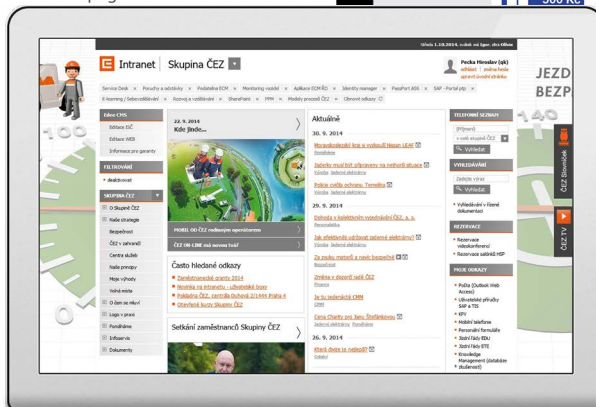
Středa 1.10.2014, svátek má Igor, dny dlouho

Intranet | Skupina ČEZ

Pecka Miroslav (ipk)
odhlásit | potřeba hesla
upravit osobní stránku

JEZD
BEZP

Service Desk | Porady a odstávky | Provozní ECM | Monitoring vozidel | Aplikace ECM ŘD | Identity manager | PassPort ASS | SAP - Portal pdp
E-learning / Sebevzdělávání | Rozvoj a vzdělávání | SharePoint | PPM | Modely procesů ČEZ | Obrovné odkazy

Edice CMS
Editace ISČ
Editace WEB
Informace pro garanty

FILTROVÁNÍ
deaktivovat

SKUPINA ČEZ
O Skupině ČEZ
Naše strategie
Bezpečnost
ČEZ v zahraničí
Centra služeb
Naše principy
Moje výhody
Volná místa
O čem se mluví
Logo v praxi
Pondělníme
Infoservis
Dokumenty

22. 9. 2014
Kde jinde...

MOBIL OD ČEZ zvýhodnil operátorem

ČEZ ON LINE má novou tvář

Často hledané odkazy
Zaměstnanecké granty 2014
Nosníka na intranetu - uživatelské hlasy
Pokladna ČEZ, centrála Duhová 2/1444 Praha 4
Otevřené kurzy Skupiny ČEZ

Setkání zaměstnanců Skupiny ČEZ

Aktuálně
30. 9. 2014
Moravskoslezský kraj s vyhouží Nissan LEAF
Novinka
Jaderko musí bít připraveny na nejhorší situace
Vysočina Jaderné elektrárny
Policie cvičila ochranu Temelína
Vysočina Jaderné elektrárny
29. 9. 2014
Dohoda o kolektivním vyjednávání ČEZ, a. s.
Personalistika
Jak efektivně udržovat jaderné elektrárny?
Vysočina Jaderné elektrárny
Za poukázky motorů a nové šampióny
Rozvržení
Změna v sborně nabí ČEZ
Finance
Je tu jaderná CMM
CMM
Cena Charity pro Janu Štefánkovou
Jaderné elektrárny Rozvržení
26. 9. 2014
Která dešť je nebýš?

TELEFONNÍ SEZNAM
[Příjmení]
v celé skupině ČEZ
Vyhledat

VYHLEDÁVÁNÍ
Zadejte výraz
Vyhledat
Vyhledávání v řízené dokumentaci

REZERVACE
Rezervace videokonferencí
Rezervace zasedací HSP

MOJE ODKAZY
Pošta (Outlook Web Access)
Uživatelské příručky SAP a TIS
KPI
Mobilní telefony
Personální formuláře
Jiný řády EDU
Jiný řády ETE
Knowledge Management (databáze zkušeností)

ČEZ Slovníček
ČEZ TV

300 Kč